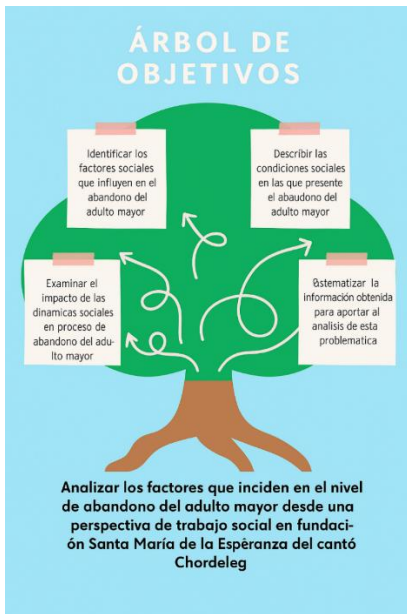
ÁRBOL DE OBJETIVOS

Identificar los factores sociales que influyen en el abandono del adulto mayor

Describir las condiciones sociales en las que presente el abaudono del adulto mayor

Examinar el impacto de las dinamicas sociales en proceso de abandono del adulto mayor

Sistematizar la información obtenida para aportar al analisis de esta problematica

Analizar los factores que inciden en el nivel de abandono del adulto mayor desde una perspectiva de trabajo social en fundación Santa María de la Espêranza del cantó Chordeleg